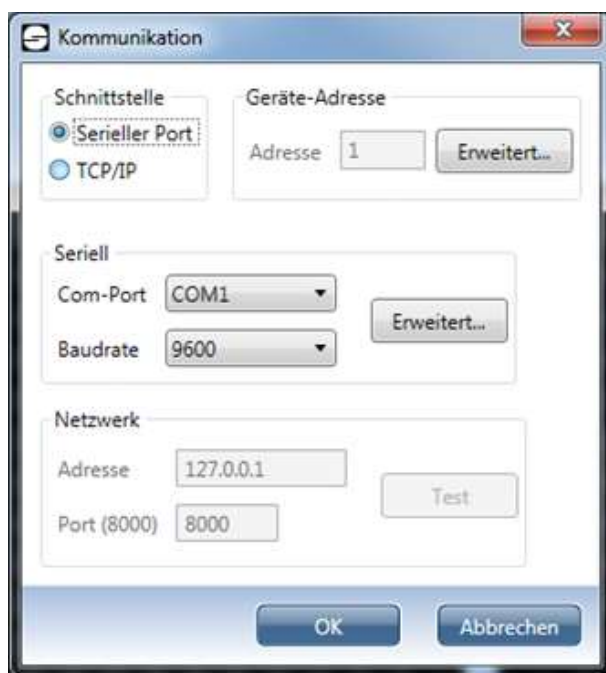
Kommunikation

Schnittstelle
Serieller Port
TCP/IP

Geräte-Adresse
Adresse 1
Erweitert...

Seriell
Com-Port COM1
Baudrate 9600
Erweitert...

Netzwerk
Adresse 127.0.0.1
Port (8000) 8000
Test

OK
Abbrechen